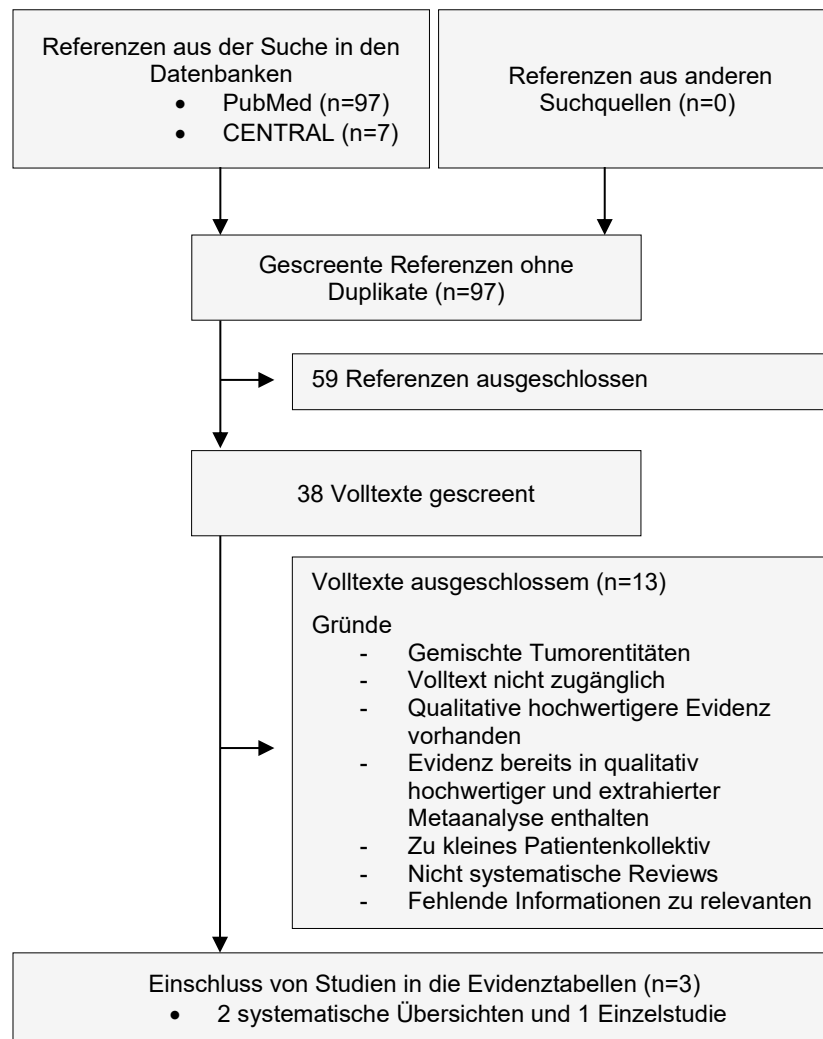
Referenzen aus der Suche in den Datenbanken
- PubMed (n=97)
- CENTRAL (n=7)

Referenzen aus anderen Suchquellen (n=0)

Gescreente Referenzen ohne Duplikate (n=97)

59 Referenzen ausgeschlossen

38 Volltexte gescreent

Volltexte ausgeschlossem (n=13)

Gründe
- Gemischte Tumorentitäten
- Volltext nicht zugänglich
- Qualitative hochwertigere Evidenz vorhanden
- Evidenz bereits in qualitativ hochwertiger und extrahierter Metaanalyse enthalten
- Zu kleines Patientenkollektiv
- Nicht systematische Reviews
- Fehlende Informationen zu relevanten

Einschluss von Studien in die Evidenztabellen (n=3)
- 2 systematische Übersichten und 1 Einzelstudie